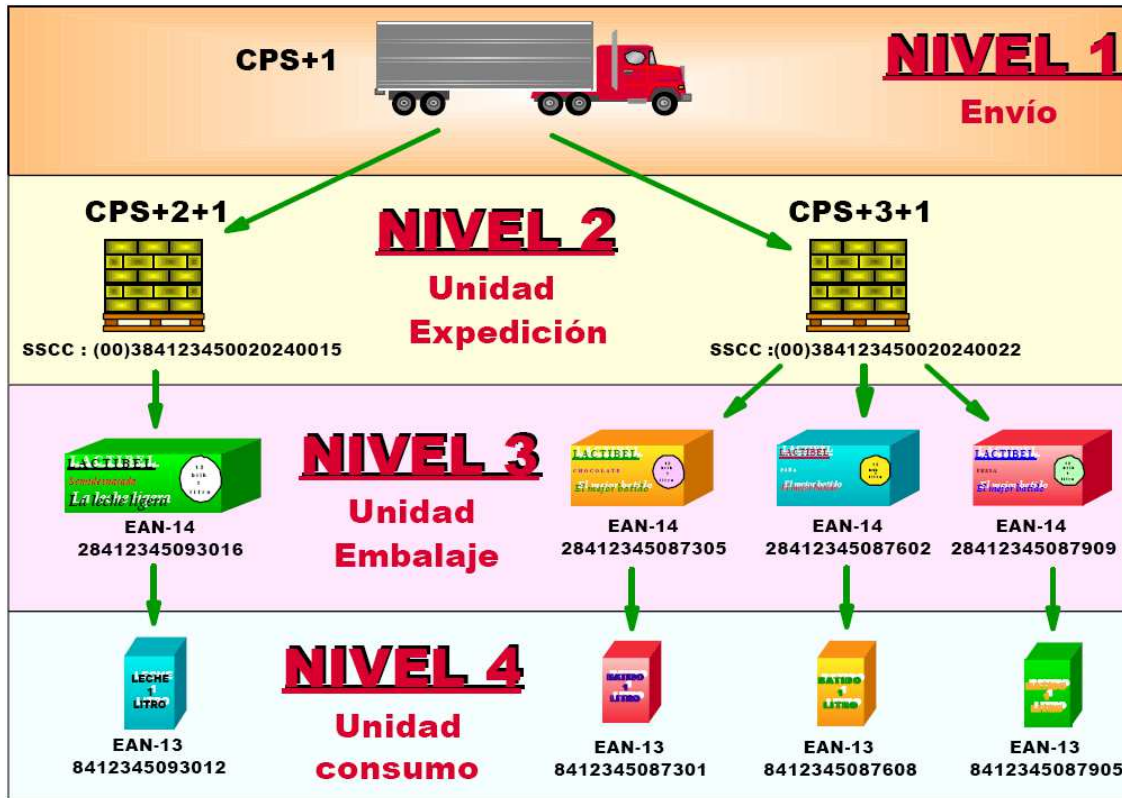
CPS+1

NIVEL 1
Envío

CPS+2+1

NIVEL 2
Unidad Expedición

CPS+3+1

SSCC : (00)384123450020240015

SSCC :(00)384123450020240022

LACTIBEL
Semidesnatada
La leche ligera

NIVEL 3
Unidad Embalaje

LACTIBEL
CHOCOLATE
El mejor batido

LACTIBEL
El mejor batido

LACTIBEL
FRESA
El mejor batido

EAN-14
28412345093016

EAN-14
28412345087305

EAN-14
28412345087602

EAN-14
28412345087909

LECHE 1 LITRO

NIVEL 4
Unidad consumo

BATIDO 1 LITRO

BATIDO 1 LITRO

BATIDO 1 LITRO

EAN-13
8412345093012

EAN-13
8412345087301

EAN-13
8412345087608

EAN-13
8412345087905